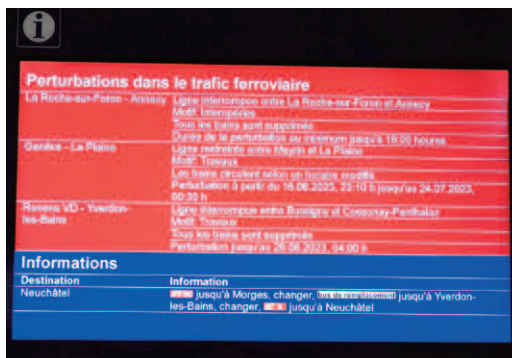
Perturbations dans le trafic ferroviaire

| | |
|---|---|
| La Roche-sur-Foron - Annecy | Ligne interrompue entre La Roche-sur-Foron et Annecy |
| | Motif: Intempéries |
| | Tous les trains sont supprimés |
| | Durée de la perturbation au minimum jusqu'à 18:00 heures |
| Genève - La Plaine | Ligne restreinte entre Meyrin et La Plaine |
| | Motif: Travaux |
| | Les trains circulent selon un horaire modifié |
| | Perturbation à partir du 16.06.2023, 23:10 h jusqu'au 24.07.2023, 00:30 h |
| Renens VD - Yverdon-les-Bains | Ligne interrompue entre Bussigny et Cossonay-Penthalaz |
| | Motif: Travaux |
| | Tous les trains sont supprimés |
| | Perturbation jusqu'au 26.06.2023, 04:00 h |

Informations

| Destination | Information |
|---|---|
| Neuchâtel | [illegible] jusqu'à Morges, changer, Bus de remplacement jusqu'à Yverdon-les-Bains, changer, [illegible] jusqu'à Neuchâtel |